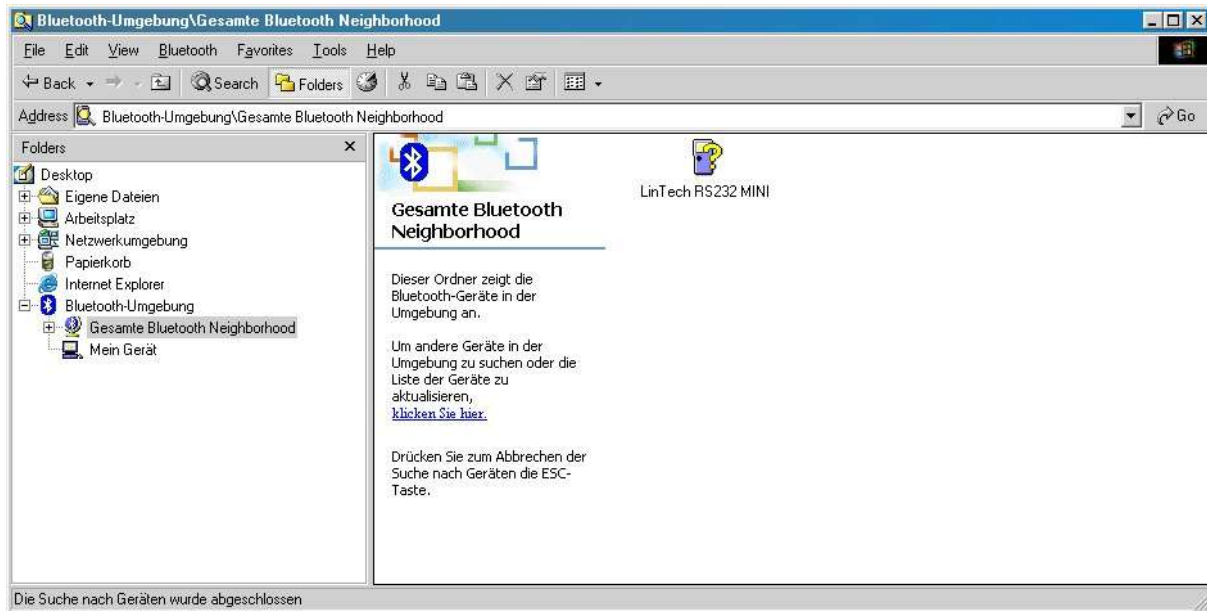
Bluetooth-Umgebung\Gesamte Bluetooth Neighborhood

File Edit View Bluetooth Favorites Tools Help

Back Search Folders

Address Bluetooth-Umgebung\Gesamte Bluetooth Neighborhood Go

Folders

Desktop
Eigene Dateien
Arbeitsplatz
Netzwerkumgebung
Papierkorb
Internet Explorer
Bluetooth-Umgebung
Gesamte Bluetooth Neighborhood
Mein Gerät

Gesamte Bluetooth Neighborhood

Dieser Ordner zeigt die Bluetooth-Geräte in der Umgebung an.

Um andere Geräte in der Umgebung zu suchen oder die Liste der Geräte zu aktualisieren, klicken Sie hier.

Drücken Sie zum Abbrechen der Suche nach Geräten die ESC-Taste.

LinTech RS232 MINI

Die Suche nach Geräten wurde abgeschlossen